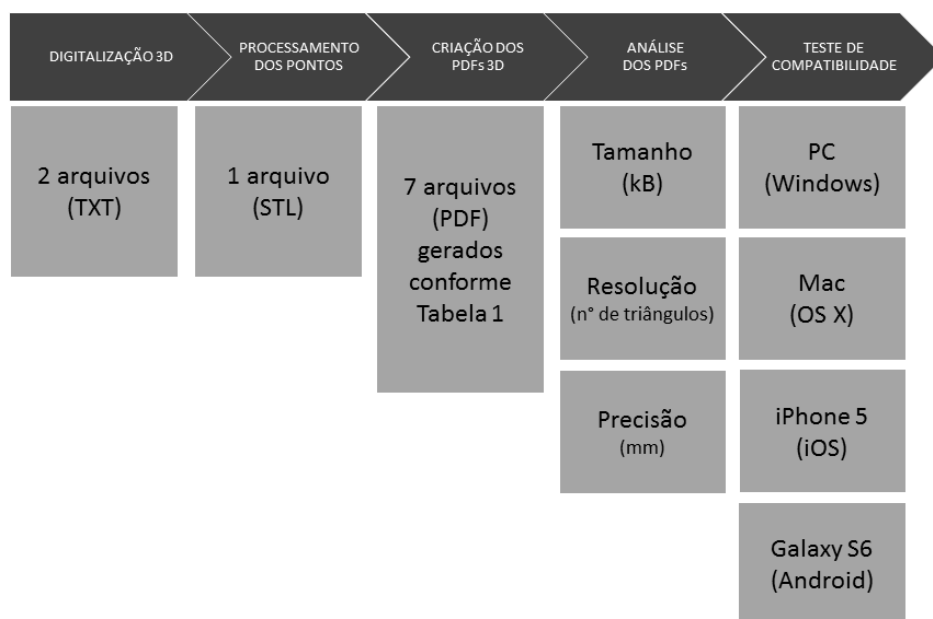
DIGITALIZAÇÃO 3D

PROCESSAMENTO DOS PONTOS

CRIAÇÃO DOS PDFs 3D

ANÁLISE DOS PDFs

TESTE DE COMPATIBILIDADE

2 arquivos (TXT)

1 arquivo (STL)

7 arquivos (PDF) gerados conforme Tabela 1

Tamanho (kB)

Resolução (n° de triângulos)

Precisão (mm)

PC (Windows)

Mac (OS X)

iPhone 5 (iOS)

Galaxy S6 (Android)